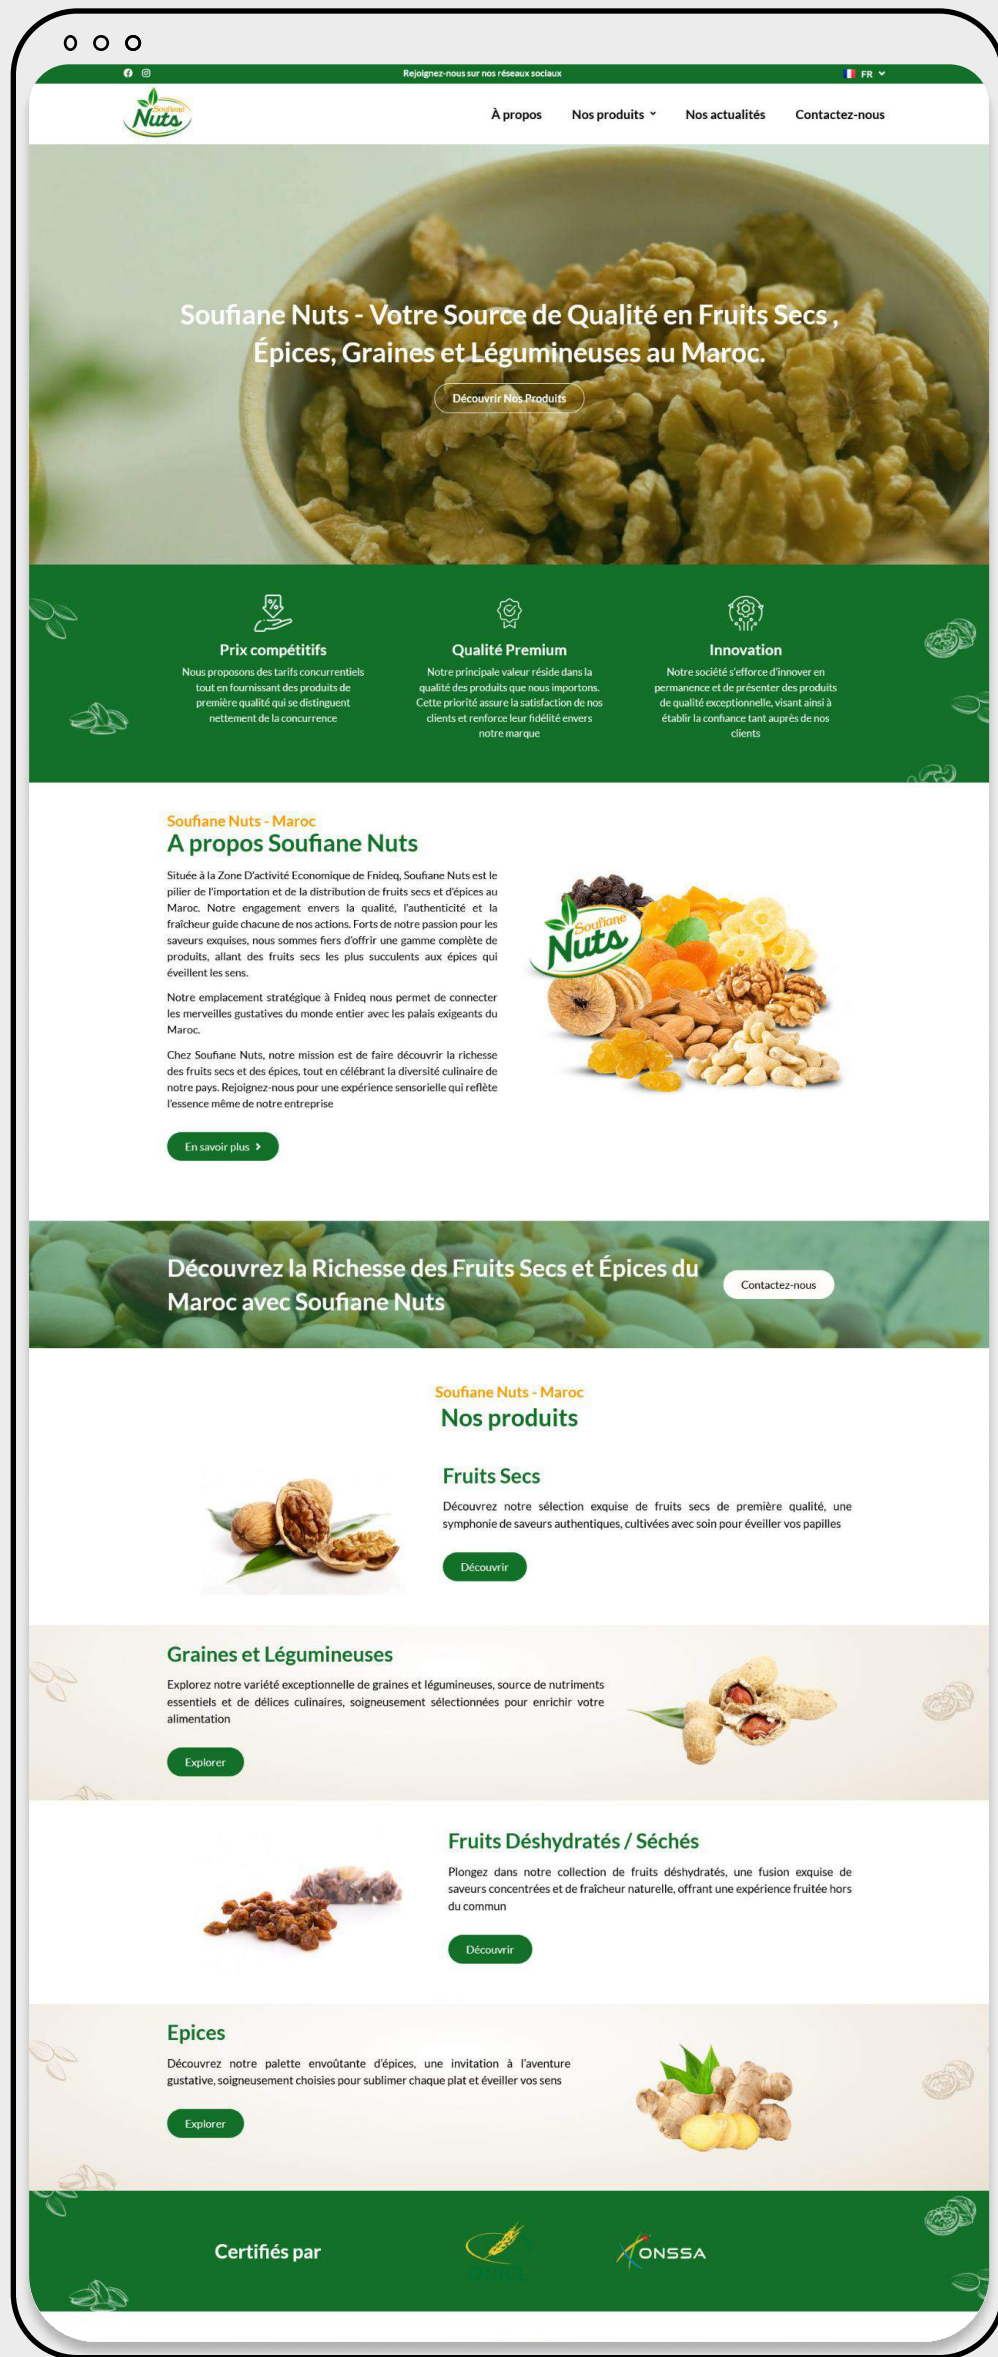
Rejoignez-nous sur nos réseaux sociaux

FR

Soufiane Nuts

À propos Nos produits Nos actualités Contactez-nous

Soufiane Nuts - Votre Source de Qualité en Fruits Secs , Épices, Graines et Légumineuses au Maroc.

Découvrir Nos Produits

Prix compétitifs

Nous proposons des tarifs concurrentiels tout en fournissant des produits de première qualité qui se distinguent nettement de la concurrence

Qualité Premium

Notre principale valeur réside dans la qualité des produits que nous importons. Cette priorité assure la satisfaction de nos clients et renforce leur fidélité envers notre marque

Innovation

Notre société s'efforce d'innover en permanence et de présenter des produits de qualité exceptionnelle, visant ainsi à établir la confiance tant auprès de nos clients

Soufiane Nuts - Maroc

A propos Soufiane Nuts

Située à la Zone D'activité Economique de Fnideq, Soufiane Nuts est le pilier de l'importation et de la distribution de fruits secs et d'épices au Maroc. Notre engagement envers la qualité, l'authenticité et la fraîcheur guide chacune de nos actions. Forts de notre passion pour les saveurs exquises, nous sommes fiers d'offrir une gamme complète de produits, allant des fruits secs les plus succulents aux épices qui éveillent les sens.

Notre emplacement stratégique à Fnideq nous permet de connecter les merveilles gustatives du monde entier avec les palais exigeants du Maroc.

Chez Soufiane Nuts, notre mission est de faire découvrir la richesse des fruits secs et des épices, tout en célébrant la diversité culinaire de notre pays. Rejoignez-nous pour une expérience sensorielle qui reflète l'essence même de notre entreprise

En savoir plus

Soufiane Nuts

Découvrez la Richesse des Fruits Secs et Épices du Maroc avec Soufiane Nuts

Contactez-nous

Soufiane Nuts - Maroc

Nos produits

Fruits Secs

Découvrez notre sélection exquise de fruits secs de première qualité, une symphonie de saveurs authentiques, cultivées avec soin pour éveiller vos papilles

Découvrir

Graines et Légumineuses

Explorez notre variété exceptionnelle de graines et légumineuses, source de nutriments essentiels et de délices culinaires, soigneusement sélectionnées pour enrichir votre alimentation

Explorer

Fruits Déshydratés / Séchés

Plongez dans notre collection de fruits déshydratés, une fusion exquise de saveurs concentrées et de fraîcheur naturelle, offrant une expérience fruitée hors du commun

Découvrir

Epices

Découvrez notre palette envoûtante d'épices, une invitation à l'aventure gustative, soigneusement choisies pour sublimer chaque plat et éveiller vos sens

Explorer

Certifiés par

ONSSA